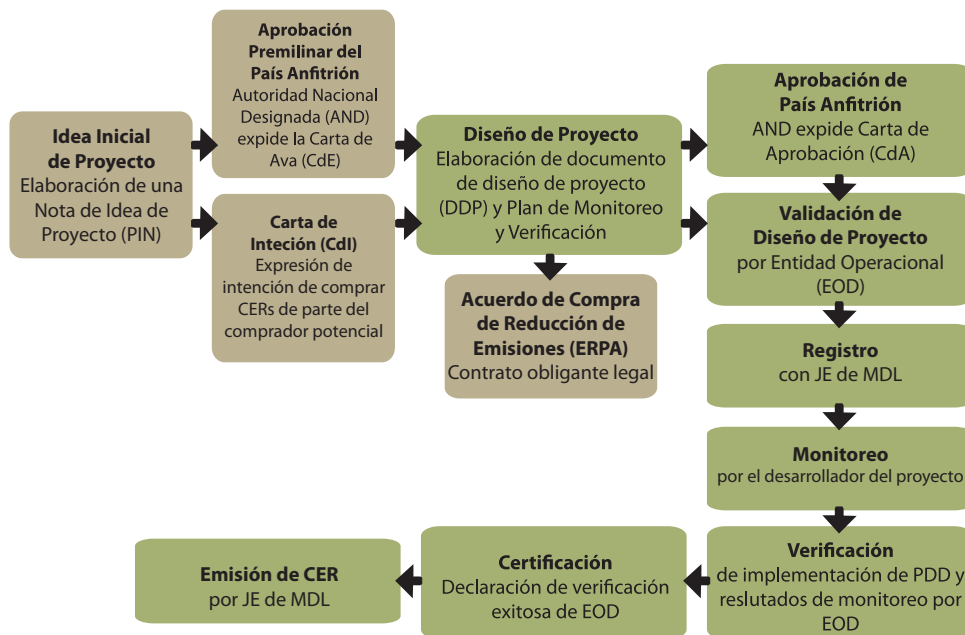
Idea Inicial de Proyecto
Elaboración de una Nota de Idea de Proyecto (PIN)

Aprobación Premilinar del País Anfitrión
Autoridad Nacional Designada (AND) expide la Carta de Ava (CdE)

Carta de Inteción (CdI)
Expresión de intención de comprar CERs de parte del comprador potencial

Diseño de Proyecto
Elaboración de documento de diseño de proyecto (DDP) y Plan de Monitoreo y Verificación

Acuerdo de Compra de Reducción de Emisiones (ERPA)
Contrato obligante legal

Aprobación de País Anfitrión
AND expide Carta de Aprobación (CdA)

Validación de Diseño de Proyecto
por Entidad Operacional (EOD)

Registro
con JE de MDL

Monitoreo
por el desarrollador del proyecto

Verificación
de implementación de PDD y reslutados de monitoreo por EOD

Certificación
Declaración de verificación exitosa de EOD

Emisión de CER
por JE de MDL